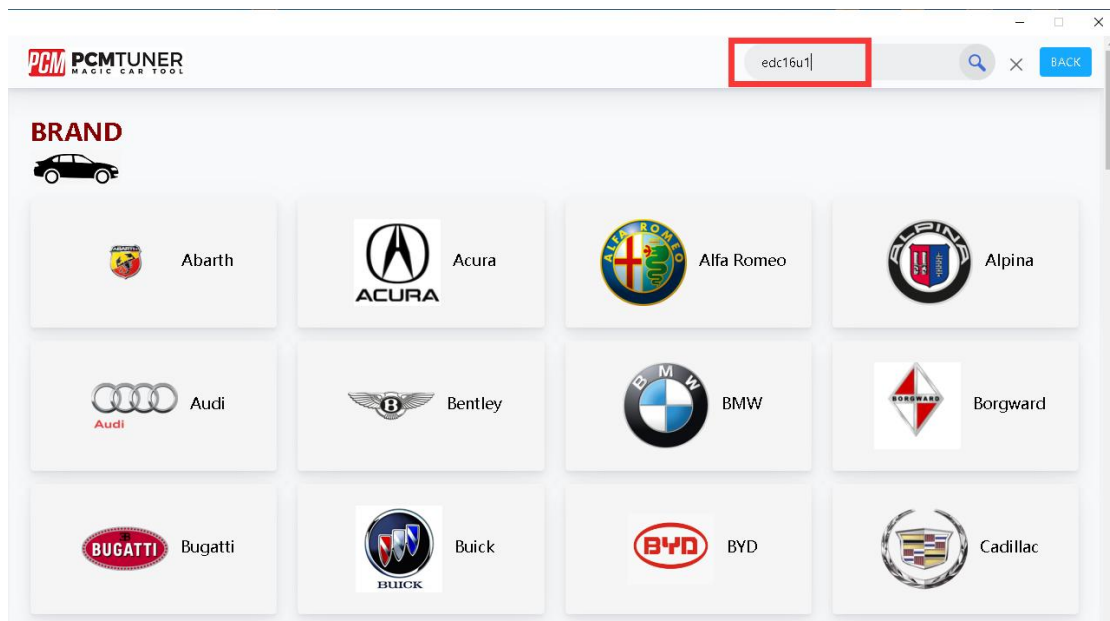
PCM PCMTUNER MAGIC CAR TOOL

edc16u1

BACK

BRAND

Abarth

ACURA Acura

ALFA ROMEO Alfa Romeo

ALPINA Alpina

Audi Audi

Bentley

BMW BMW

BORGWARD Borgward

BUGATTI Bugatti

BUICK Buick

BYD BYD

Cadillac